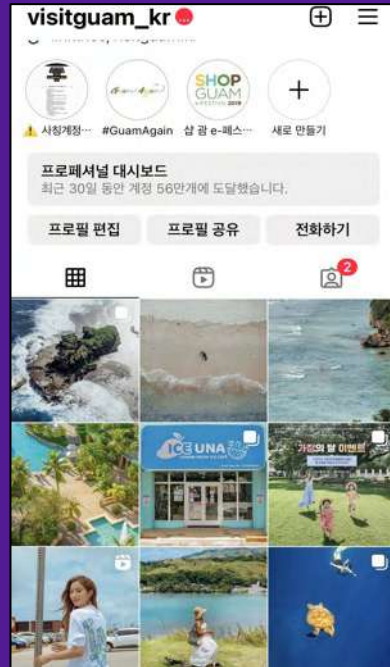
visitguam_kr

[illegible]

⚠ 사칭계정··· #GuamAgain 샵 괌 e-페스··· 새로 만들기

SHOP GUAM

프로페셔널 대시보드
최근 30일 동안 계정 56만개에 도달했습니다.

프로필 편집 프로필 공유 전화하기

2

ICE UNA

가정의 달 이벤트